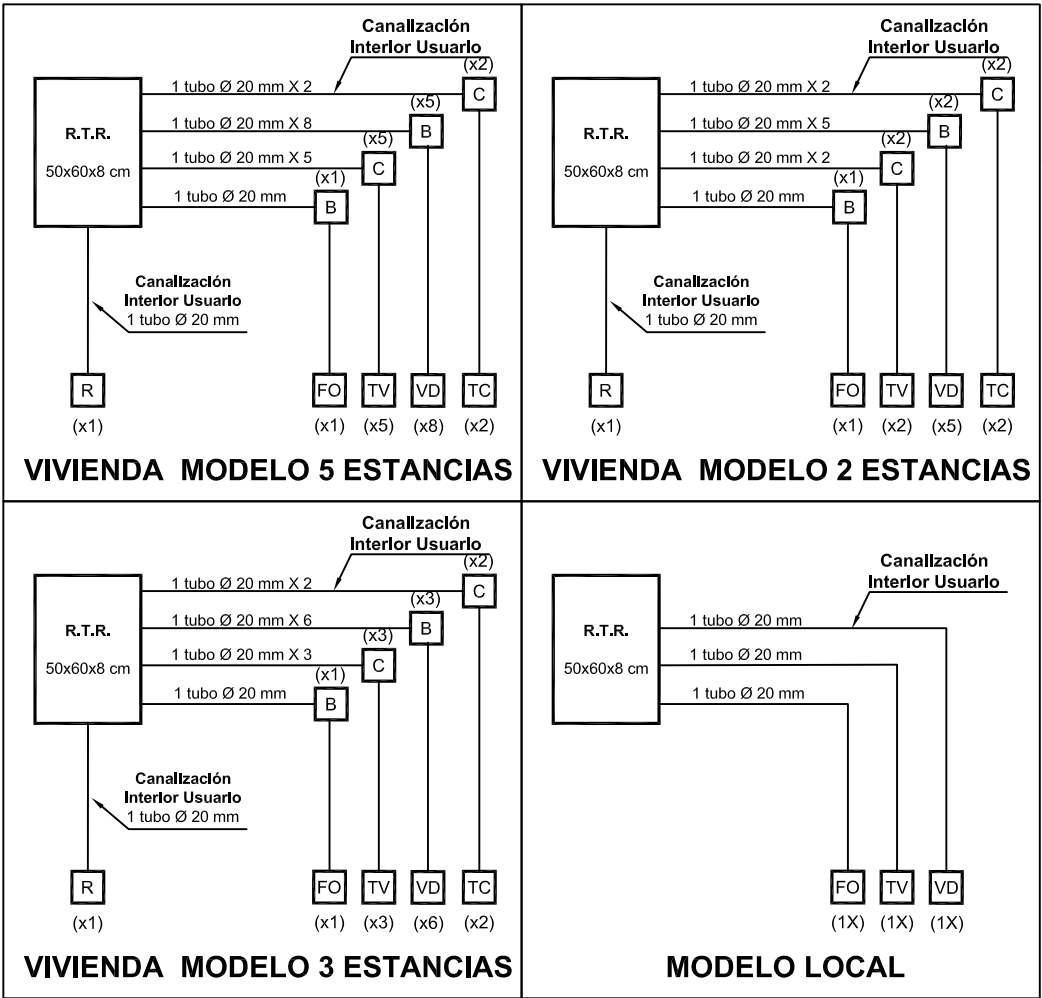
Canalización Interior Usuario

(x2)

1 tubo Ø 20 mm X 2

C

(x5)

R.T.R.

1 tubo Ø 20 mm X 8

B

(x5)

50x60x8 cm

1 tubo Ø 20 mm X 5

C

(x1)

1 tubo Ø 20 mm

B

Canalización Interior Usuario
1 tubo Ø 20 mm

R
(x1)

FO
(x1)

TV
(x5)

VD
(x8)

TC
(x2)

VIVIENDA MODELO 5 ESTANCIAS

Canalización Interior Usuario

(x2)

1 tubo Ø 20 mm X 2

C

(x2)

R.T.R.

1 tubo Ø 20 mm X 5

B

(x2)

50x60x8 cm

1 tubo Ø 20 mm X 2

C

(x1)

1 tubo Ø 20 mm

B

Canalización Interior Usuario
1 tubo Ø 20 mm

R
(x1)

FO
(x1)

TV
(x2)

VD
(x5)

TC
(x2)

VIVIENDA MODELO 2 ESTANCIAS

Canalización Interior Usuario

(x2)

1 tubo Ø 20 mm X 2

C

(x3)

R.T.R.

1 tubo Ø 20 mm X 6

B

(x3)

50x60x8 cm

1 tubo Ø 20 mm X 3

C

(x1)

1 tubo Ø 20 mm

B

Canalización Interior Usuario
1 tubo Ø 20 mm

R
(x1)

FO
(x1)

TV
(x3)

VD
(x6)

TC
(x2)

VIVIENDA MODELO 3 ESTANCIAS

Canalización Interior Usuario

R.T.R.

1 tubo Ø 20 mm

50x60x8 cm

1 tubo Ø 20 mm

1 tubo Ø 20 mm

FO
(1X)

TV
(1X)

VD
(1X)

MODELO LOCAL